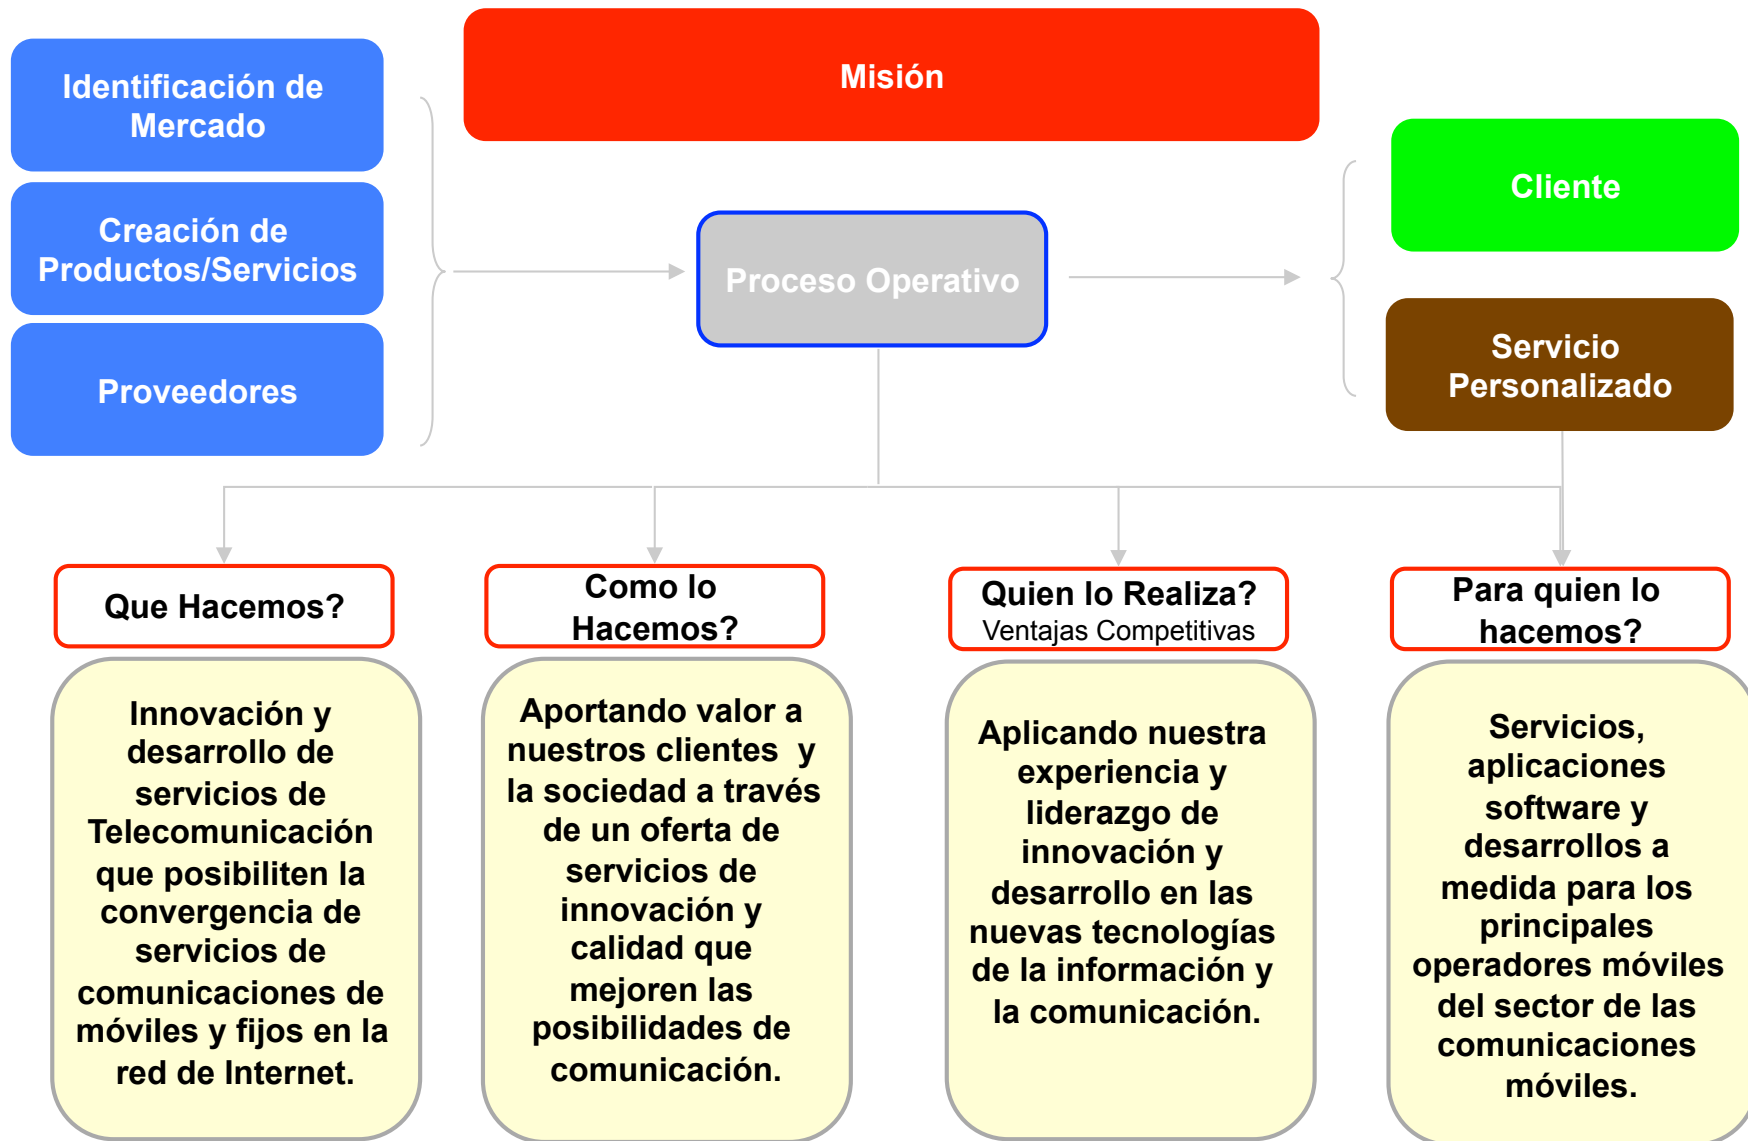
Identificación de Mercado

Creación de Productos/Servicios

Proveedores

Misión

Proceso Operativo

Cliente

Servicio Personalizado

Que Hacemos?

Innovación y desarrollo de servicios de Telecomunicación que posibiliten la convergencia de servicios de comunicaciones de móviles y fijos en la red de Internet.

Como lo Hacemos?

Aportando valor a nuestros clientes y la sociedad a través de un oferta de servicios de innovación y calidad que mejoren las posibilidades de comunicación.

Quien lo Realiza?
Ventajas Competitivas

Aplicando nuestra experiencia y liderazgo de innovación y desarrollo en las nuevas tecnologías de la información y la comunicación.

Para quien lo hacemos?

Servicios, aplicaciones software y desarrollos a medida para los principales operadores móviles del sector de las comunicaciones móviles.